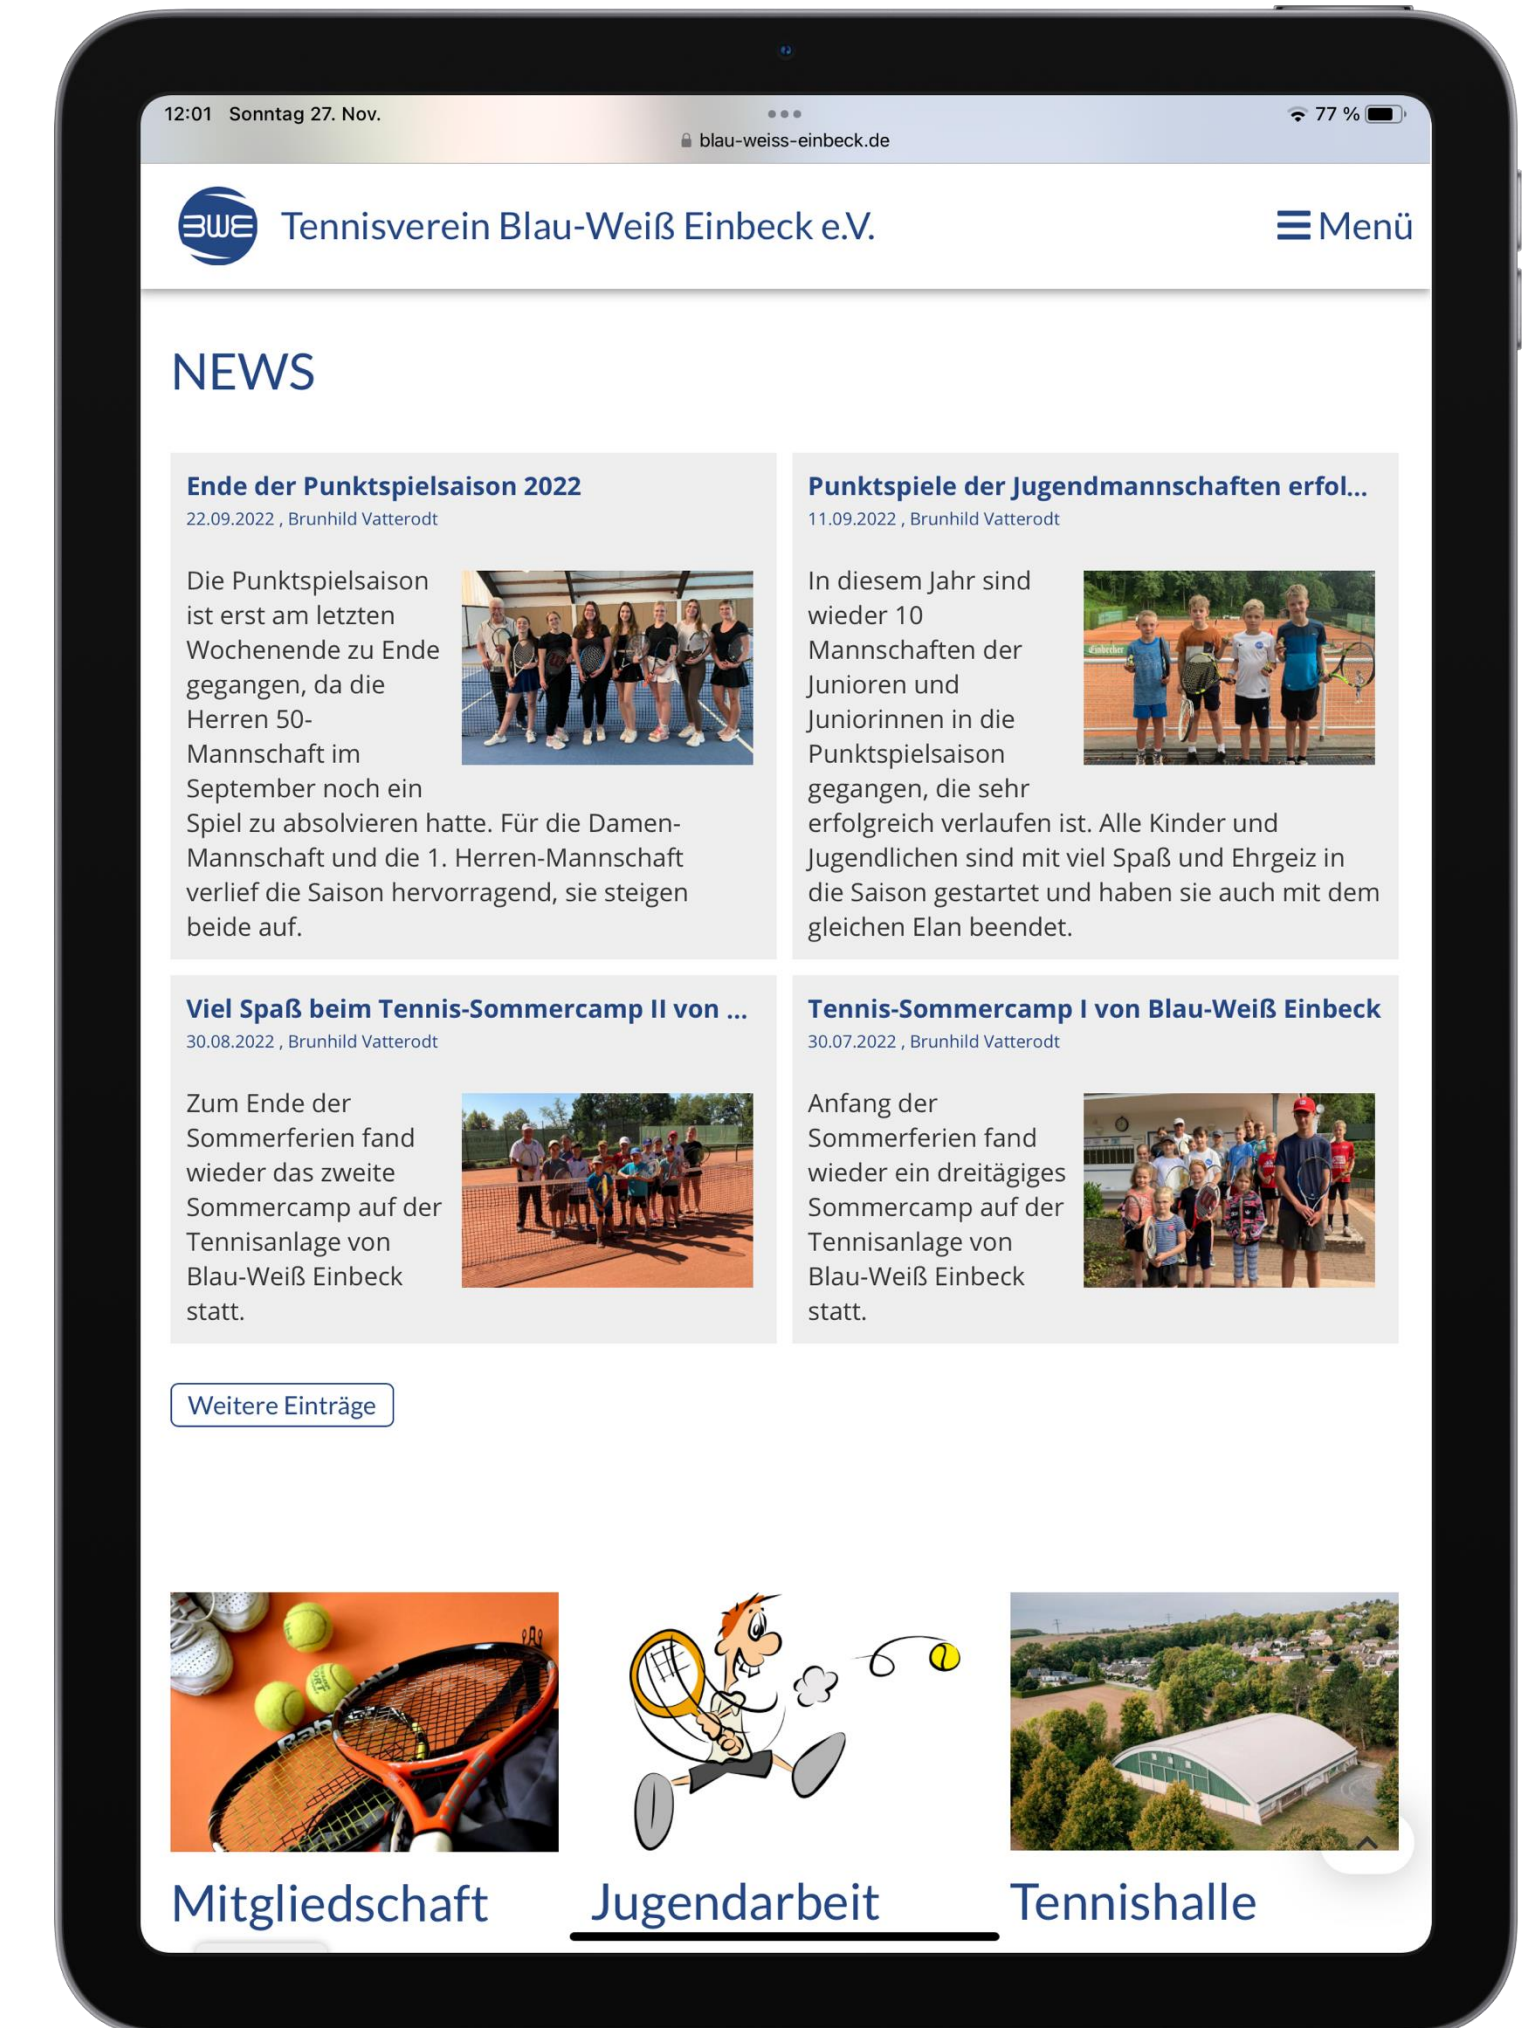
12:01 Sonntag 27. Nov.

77 %

blau-weiss-einbeck.de

BWE Tennisverein Blau-Weiß Einbeck e.V.

Menü

NEWS

Ende der Punktspielsaison 2022
22.09.2022 , Brunhild Vatterodt

Die Punktspielsaison ist erst am letzten Wochenende zu Ende gegangen, da die Herren 50-Mannschaft im September noch ein Spiel zu absolvieren hatte. Für die Damen-Mannschaft und die 1. Herren-Mannschaft verlief die Saison hervorragend, sie steigen beide auf.

Punktspiele der Jugendmannschaften erfol...
11.09.2022 , Brunhild Vatterodt

In diesem Jahr sind wieder 10 Mannschaften der Junioren und Juniorinnen in die Punktspielsaison gegangen, die sehr erfolgreich verlaufen ist. Alle Kinder und Jugendlichen sind mit viel Spaß und Ehrgeiz in die Saison gestartet und haben sie auch mit dem gleichen Elan beendet.

Viel Spaß beim Tennis-Sommercamp II von ...
30.08.2022 , Brunhild Vatterodt

Zum Ende der Sommerferien fand wieder das zweite Sommercamp auf der Tennisanlage von Blau-Weiß Einbeck statt.

Tennis-Sommercamp I von Blau-Weiß Einbeck
30.07.2022 , Brunhild Vatterodt

Anfang der Sommerferien fand wieder ein dreitägiges Sommercamp auf der Tennisanlage von Blau-Weiß Einbeck statt.

Weitere Einträge

Mitgliedschaft

Jugendarbeit

Tennishalle